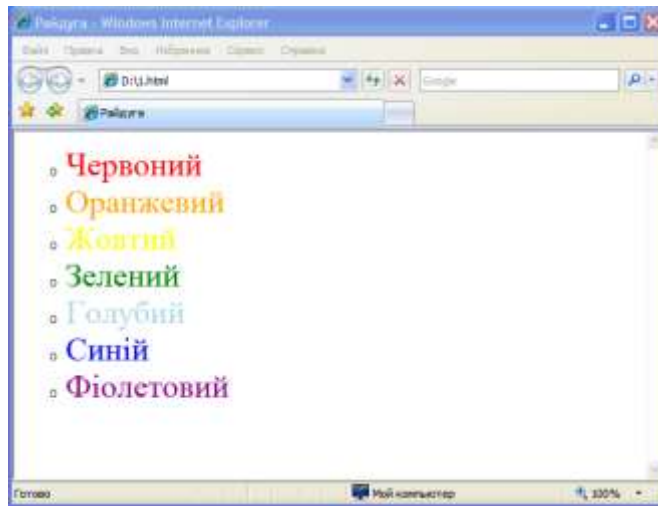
Райдуга - Windows Internet Explorer

Файл Правка Вид Избранное Сервис Справка

D:\1.html

Google

Райдуга

- Червоний
- Оранжевий
- Жовтий
- Зелений
- Голубий
- Синій
- Фіолетовий

Готово

Мой компьютер

100%